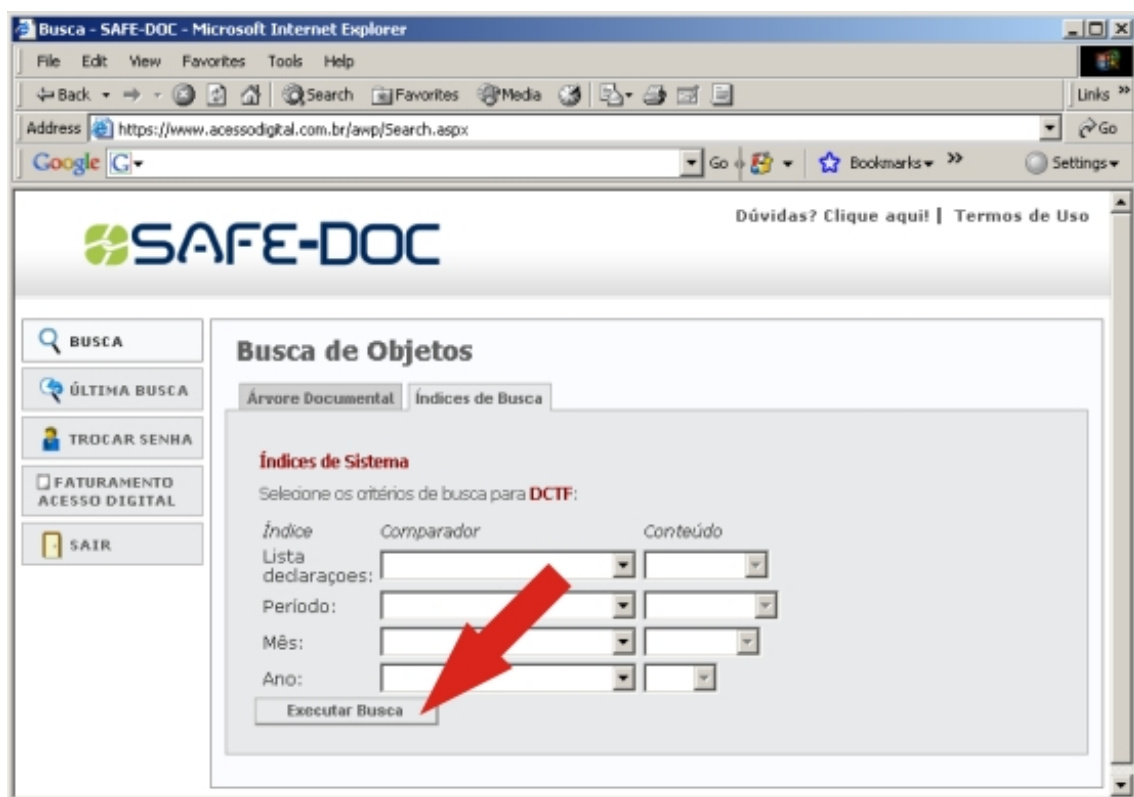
Busca - SAFE-DOC - Microsoft Internet Explorer

File Edit View Favorites Tools Help

Back Search Favorites Media Links

Address https://www.acessodigital.com.br/awp/Search.aspx Go

Google G Go Bookmarks Settings

SAFE-DOC

Dúvidas? Clique aqui! | Termos de Uso

BUSCA

ÚLTIMA BUSCA

TROCAR SENHA

FATURAMENTO ACESSO DIGITAL

SAIR

Busca de Objetos

Árvore Documental | Índices de Busca

Índices de Sistema

Selecione os critérios de busca para DCTF:

Índice Comparador Conteúdo

Lista declaraçoes:

Período:

Mês:

Ano:

Executar Busca